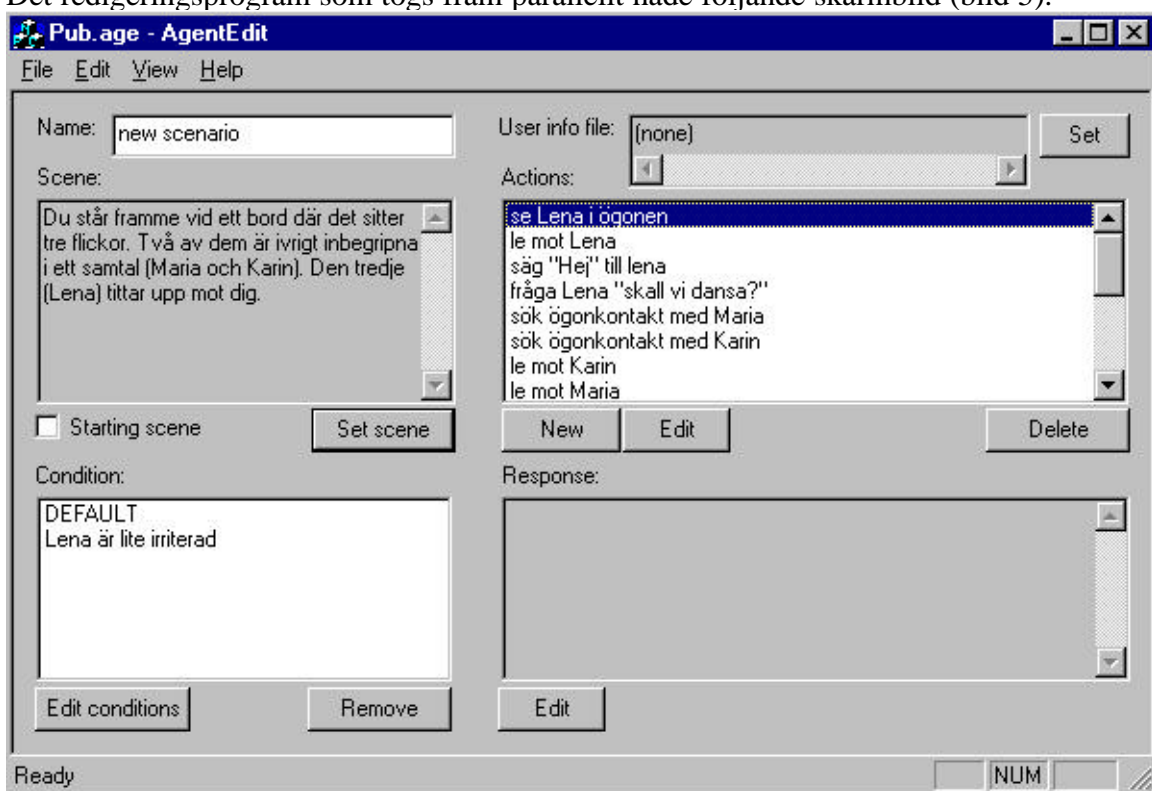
Det redigeringsprogram som togs fram parallellt hade följande skärmbild (bild 5).

Pub.age - AgentEdit

File Edit View Help

Name: new scenario

User info file: (none)

Set

Scene:

Du står framme vid ett bord där det sitter tre flickor. Två av dem är ivrigt inbegripna i ett samtal (Maria och Karin). Den tredje (Lena) tittar upp mot dig.

Actions:

se Lena i ögonen
le mot Lena
säg "Hej" till lena
fråga Lena "skall vi dansa?"
sök ögonkontakt med Maria
sök ögonkontakt med Karin
le mot Karin
le mot Maria

Starting scene

Set scene

New

Edit

Delete

Condition:

DEFAULT
Lena är lite irriterad

Response:

Edit conditions

Remove

Edit

Ready

NUM